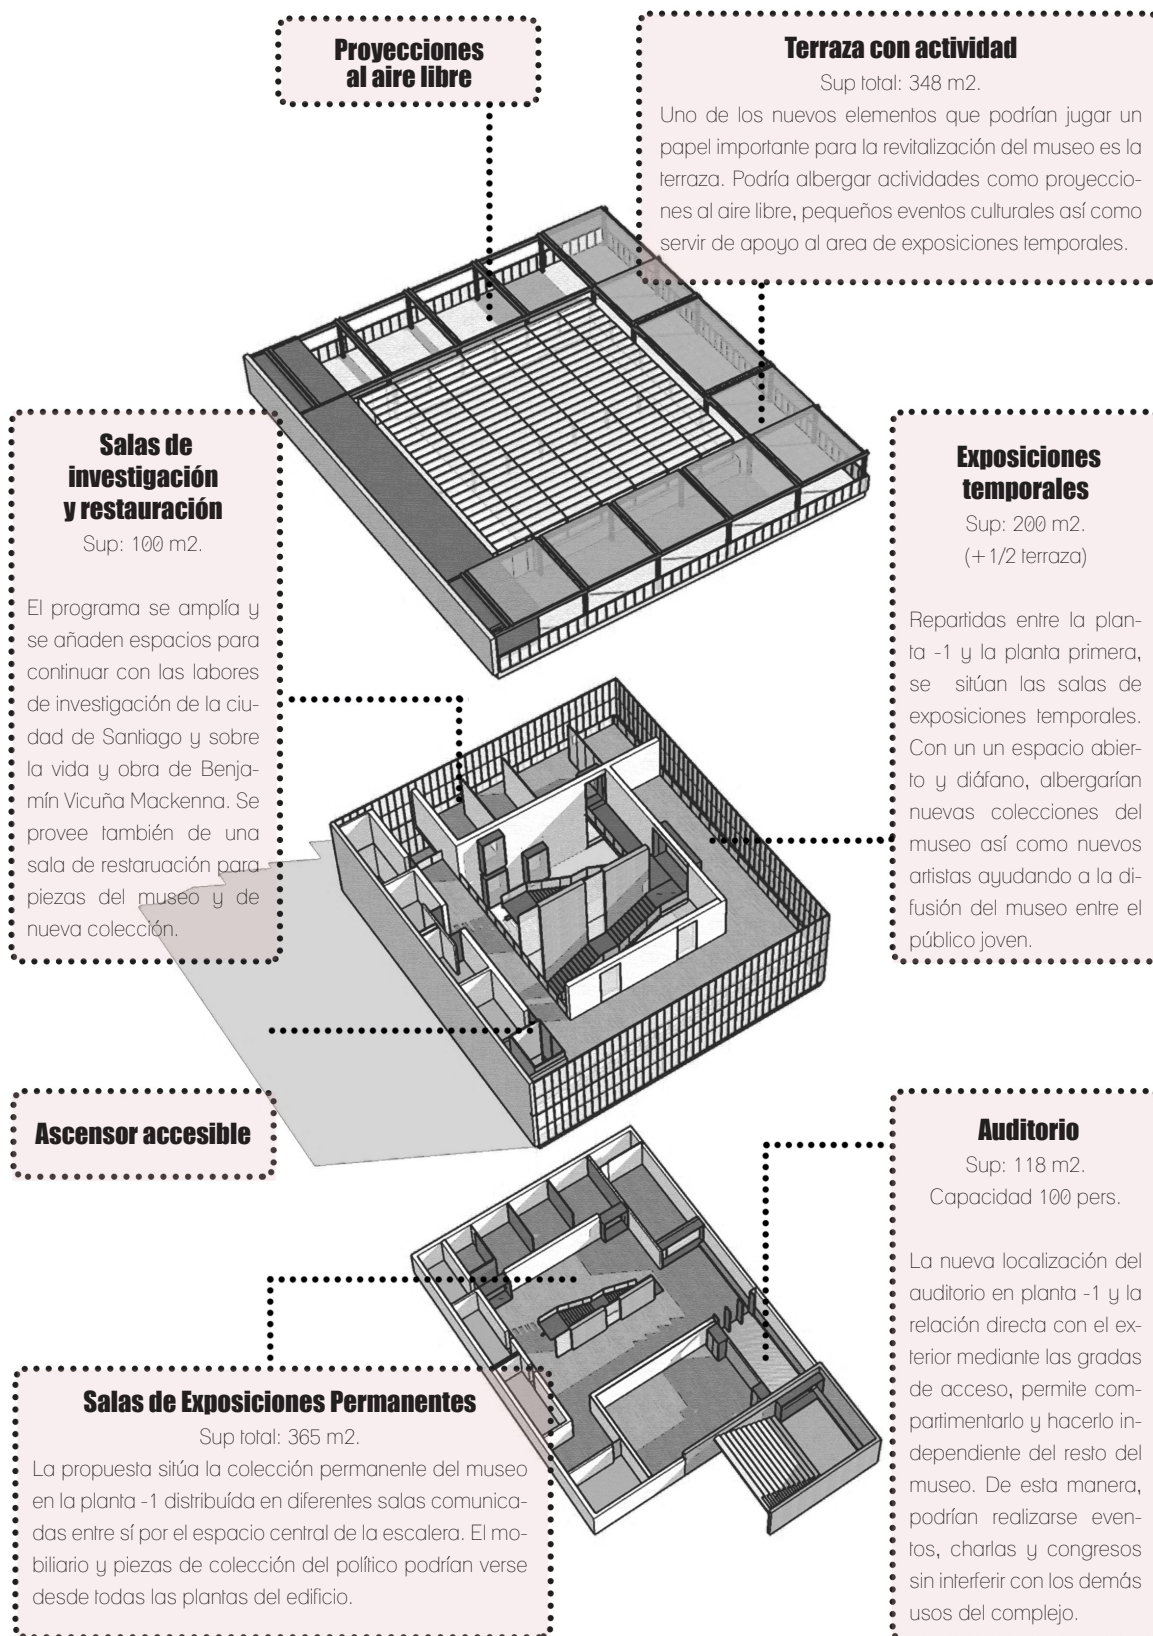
Proyecciones al aire libre

Terraza con actividad
Sup total: 348 m2.
Uno de los nuevos elementos que podrían jugar un papel importante para la revitalización del museo es la terraza. Podría albergar actividades como proyecciones al aire libre, pequeños eventos culturales así como servir de apoyo al area de exposiciones temporales.

Salas de investigación y restauración
Sup: 100 m2.

El programa se amplía y se añaden espacios para continuar con las labores de investigación de la ciudad de Santiago y sobre la vida y obra de Benjamín Vicuña Mackenna. Se provee también de una sala de restauración para piezas del museo y de nueva colección.

Exposiciones temporales
Sup: 200 m2.
(+1/2 terraza)

Repartidas entre la planta -1 y la planta primera, se sitúan las salas de exposiciones temporales. Con un un espacio abierto y diáfano, albergarían nuevas colecciones del museo así como nuevos artistas ayudando a la difusión del museo entre el público joven.

Ascensor accesible

Auditorio
Sup: 118 m2.
Capacidad 100 pers.

La nueva localización del auditorio en planta -1 y la relación directa con el exterior mediante las gradas de acceso, permite compartimentarlo y hacerlo independiente del resto del museo. De esta manera, podrían realizarse eventos, charlas y congresos sin interferir con los demás usos del complejo.

Salas de Exposiciones Permanentes
Sup total: 365 m2.
La propuesta sitúa la colección permanente del museo en la planta -1 distribuída en diferentes salas comunicadas entre sí por el espacio central de la escalera. El mobiliario y piezas de colección del político podrían verse desde todas las plantas del edificio.